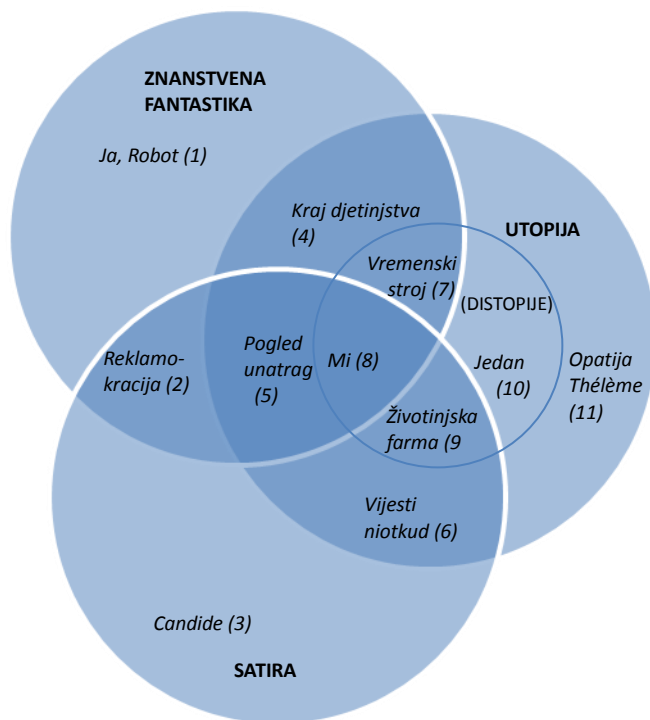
ZNANSTVENA FANTASTIKA

Ja, Robot (1)

Kraj djetinjstva (4)

UTOPIJA

Vremenski stroj (7)

(DISTOPIJE)

Reklamokracija (2)

Pogled unatrag (5)

Mi (8)

Jedan (10)

Opatija Thélème (11)

Životinjska farma (9

Vijesti niotkud (6)

Candide (3)

SATIRA